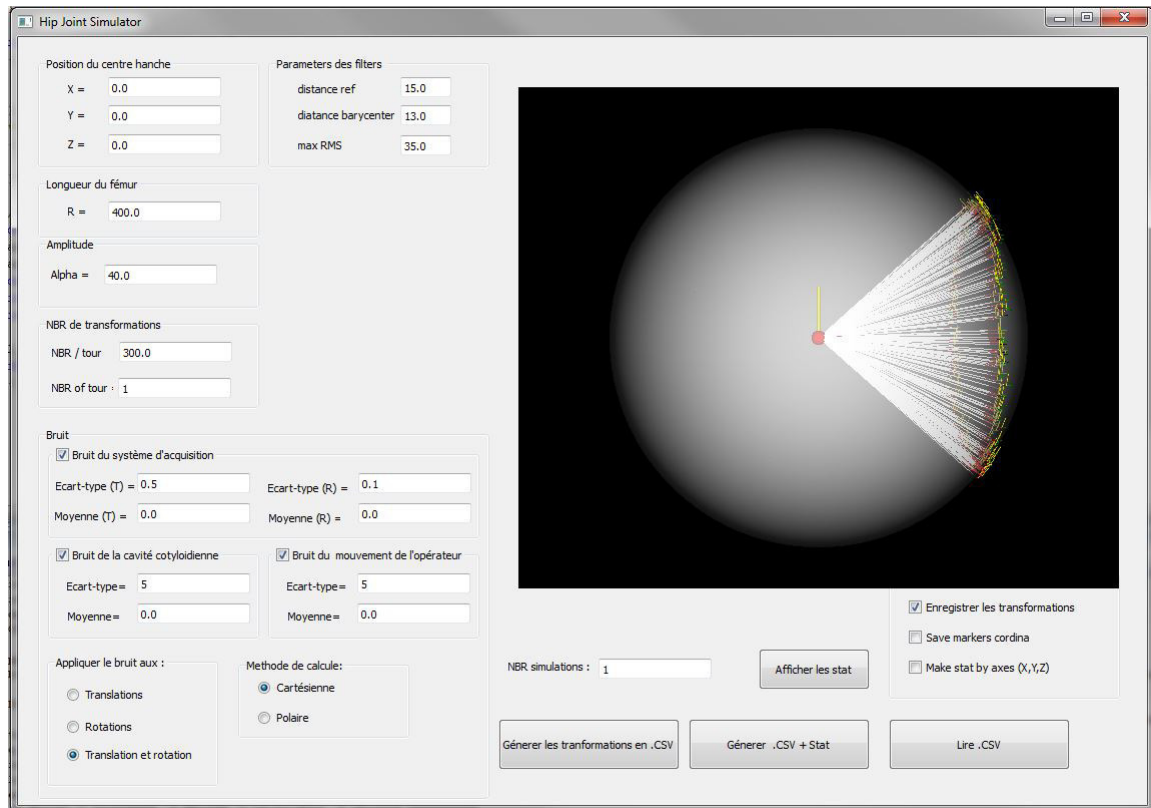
Hip Joint Simulator

Position du centre hanche

X = 0.0

Y = 0.0

Z = 0.0

Parameters des filters

distance ref 15.0

diatance barycenter 13.0

max RMS 35.0

Longueur du fémur

R = 400.0

Amplitude

Alpha = 40.0

NBR de transformations

NBR / tour 300.0

NBR of tour : 1

Bruit

Bruit du système d'acquisition

Ecart-type (T) = 0.5

Ecart-type (R) = 0.1

Moyenne (T) = 0.0

Moyenne (R) = 0.0

Bruit de la cavité cotyloidienne

Ecart-type= 5

Moyenne= 0.0

Bruit du mouvement de l'opérateur

Ecart-type= 5

Moyenne= 0.0

Appliquer le bruit aux :

Translations

Rotations

Translation et rotation

Methode de calcule:

Cartésienne

Polaire

Enregistrer les transformations

Save markers cordina

Make stat by axes (X,Y,Z)

NBR simulations : 1

Afficher les stat

Génerer les tranformations en .CSV

Générer .CSV + Stat

Lire .CSV